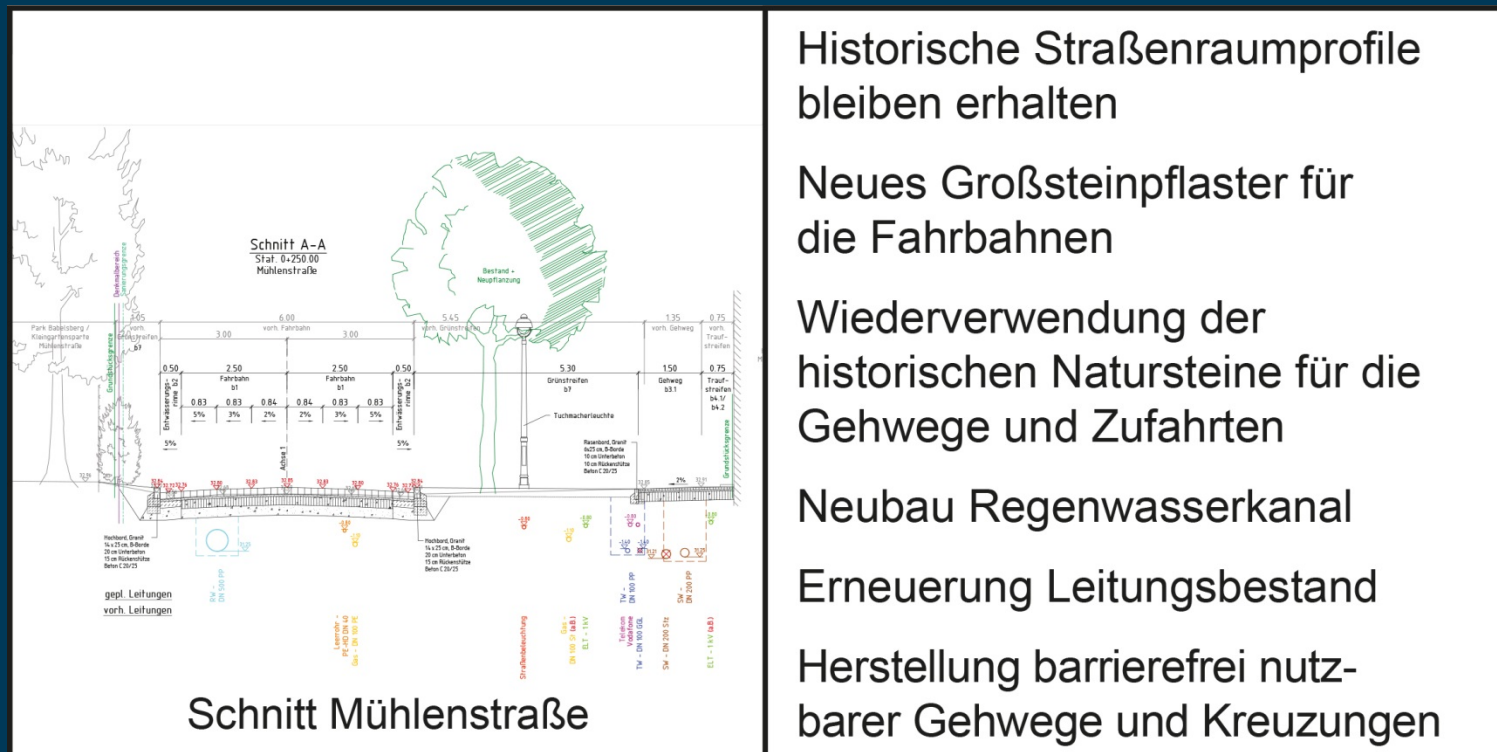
Schnitt A-A
Stat. 0+250.00
Mühlenstraße

Bestand + Neupflanzung

Park Babelsberg / Kleingartensparte Mühlenstraße

Denkmalbereich

Grundstücksgrenze

1.05 vorh. Grünstreifen

6.00 vorh. Fahrbahn

3.00

3.00

5.45 vorh. Grünstreifen

1.35 vorh. Gehweg

0.75 vorh. Traufstreifen

0.50

2.50 Fahrbahn b1

2.50 Fahrbahn b1

0.50

5.30 Grünstreifen b7

1.50 Gehweg b3.1

0.75 Traufstreifen b4.1/ b4.2

Entwässerungsrinne b2

Entwässerungsrinne b2

0.83 0.83 0.84 0.84 0.83 0.83

5% 3% 2% 2% 3% 5%

5%

5%

Achse 1

Tuchmacherleuchte

Rasenbord, Granit 8x25 cm, B-Borde 10 cm Unterbeton 10 cm Rückenstütze Beton C 20/25

2%

Grundstücksgrenze

Hochbord, Granit 14 x 25 cm, B-Borde 20 cm Unterbeton 15 cm Rückenstütze Beton C 20/25

Hochbord, Granit 14 x 25 cm, B-Borde 20 cm Unterbeton 15 cm Rückenstütze Beton C 20/25

gepl. Leitungen
vorh. Leitungen

RW - DN 500 PP

Leerrohr - PE-HD DN 40
Gas - DN 100 PE

Straßenbeleuchtung

Gas - DN 100 St (a.B.)
ELT - 1 kV

Telekom Vodafone
TW - DN 100 GGL
TW - DN 100 PP

SW - DN 200 Stz
SW - DN 200 PP

ELT - 1 kV (a.B.)

Schnitt Mühlenstraße

Historische Straßenraumprofile bleiben erhalten

Neues Großsteinpflaster für die Fahrbahnen

Wiederverwendung der historischen Natursteine für die Gehwege und Zufahrten

Neubau Regenwasserkanal

Erneuerung Leitungsbestand

Herstellung barrierefrei nutzbarer Gehwege und Kreuzungen